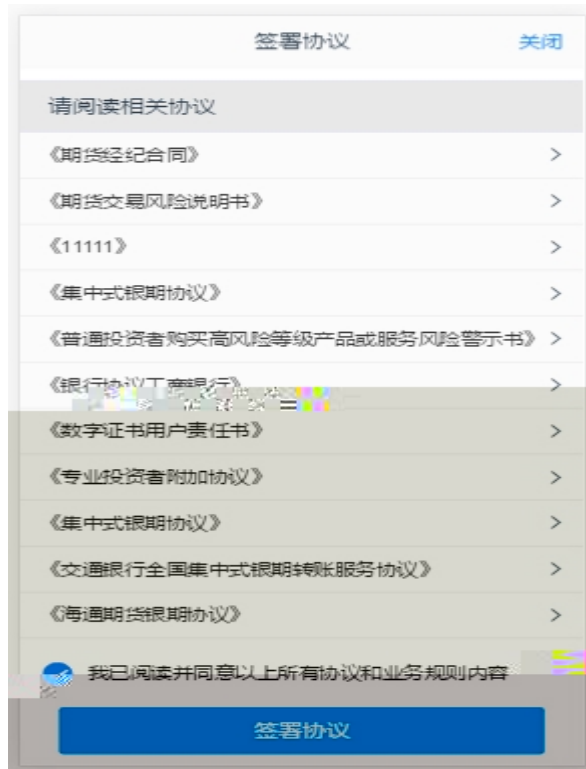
签署协议

关闭

请阅读相关协议

《期货经纪合同》 >

《期货交易风险说明书》 >

《11111》 >

《集中式银期协议》 >

《普通投资者购买高风险等级产品或服务风险警示书》 >

《银行协议工商银行》 >

《数字证书用户责任书》 >

《专业投资者附加协议》 >

《集中式银期协议》 >

《交通银行全国集中式银期转账服务协议》 >

《海通期货银期协议》 >

我已阅读并同意以上所有协议和业务规则内容

签署协议